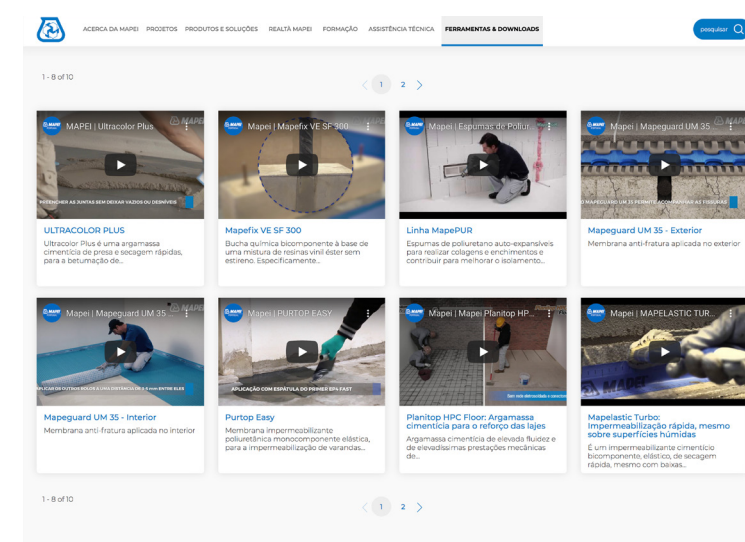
ACERCA DA MAPEI PROJETOS PRODUTOS E SOLUÇÕES REALTÁ MAPEI FORMAÇÃO ASSISTÊNCIA TÉCNICA FERRAMENTAS & DOWNLOADS

pesquisar

1 - 8 of 10

1 2

MAPEI | Ultracolor Plus

PREENCHER AS JUNTAS SEM DEIXAR VAZIOS OU DESNÍVEIS

ULTRACOLOR PLUS

Ultracolor Plus é uma argamassa cimentícia de presa e secagem rápidas, para a betumação de...

Mapei | Mapefix VE SF 300

Mapefix VE SF 300

Bucha química bicomponente à base de uma mistura de resinas vinil éster sem estireno. Especificamente...

Mapei | Espumas de Poliur...

Linha MapePUR

Espumas de poliuretano auto-expansíveis para realizar colagens e enchimentos e contribuir para melhorar o isolamento...

Mapei | Mapeguard UM 35 ...

O MAPEGUARD UM 35 PERMITE ACOMPANHAR AS FISSURAS

Mapeguard UM 35 - Exterior

Membrana anti-fratura aplicada no exterior

Mapei | Mapeguard UM 35 ...

APLICAR OS OUTROS ROLOS A UMA DISTÂNCIA DE 5-6 mm ENTRE ELES

Mapeguard UM 35 - Interior

Membrana anti-fratura aplicada no interior

Mapei | PURTOP EASY

APLICAÇÃO COM ESPÁTULA DO PRIMER EPX FAST

Purtop Easy

Membrana impermeabilizante poliuretânica monocomponente elástica, para a impermeabilização de varandas...

Mapei | Mapei Planitop HP...

Planitop HPC Floor: Argamassa cimentícia para o reforço das lajes

Argamassa cimentícia de elevada fluidez e de elevadíssimas prestações mecânicas de...

Mapei | MAPELASTIC TUR...

Mapelastic Turbo: Impermeabilização rápida, mesmo sobre superfícies húmidas

É um impermeabilizante cimentício bicomponente, elástico, de secagem rápida, mesmo com baixas...

1 - 8 of 10

1 2